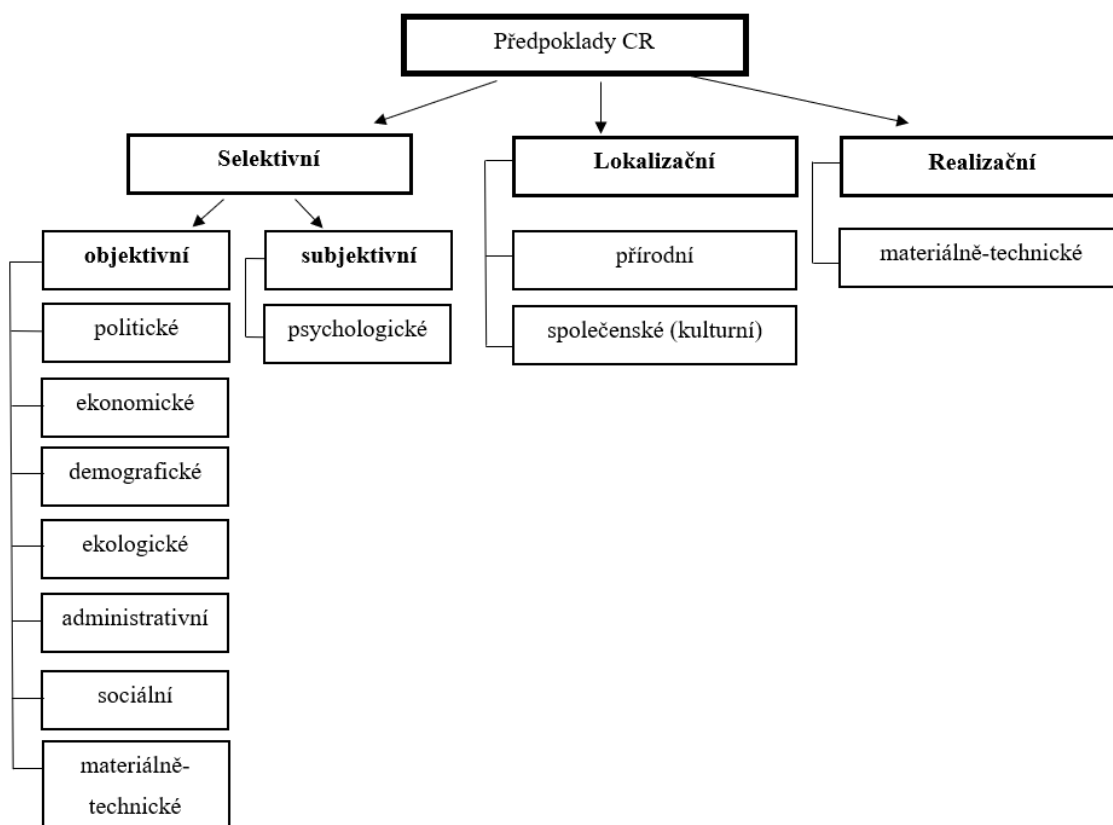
Předpoklady CR

Selektivní

objektivní

politické

ekonomické

demografické

ekologické

administrativní

sociální

materiálně-technické

subjektivní

psychologické

Lokalizační

přírodní

společenské (kulturní)

Realizační

materiálně-technické